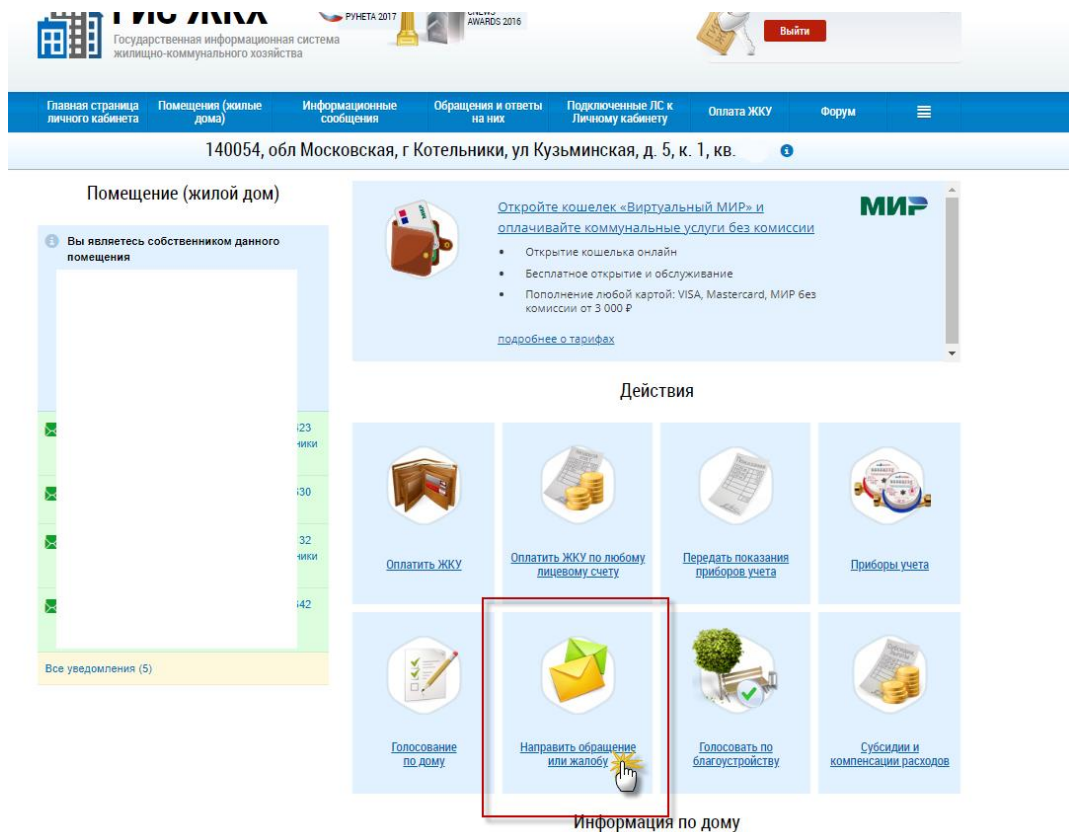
ГИС ЖКХ
Государственная информационная система жилищно-коммунального хозяйства

РУНЕТА 2017

AWARDS 2016

Выйти

Главная страница личного кабинета | Помещения (жилые дома) | Информационные сообщения | Обращения и ответы на них | Подключенные ЛС к Личному кабинету | Оплата ЖКУ | Форум

140054, обл Московская, г Котельники, ул Кузьминская, д. 5, к. 1, кв.

Помещение (жилой дом)

Вы являетесь собственником данного помещения

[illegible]23 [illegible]ики

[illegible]30

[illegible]32 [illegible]ики

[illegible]42

Все уведомления (5)

Откройте кошелек «Виртуальный МИР» и оплачивайте коммунальные услуги без комиссии

МИР

• Открытие кошелька онлайн
• Бесплатное открытие и обслуживание
• Пополнение любой картой: VISA, Mastercard, МИР без комиссии от 3 000 ₽

подробнее о тарифах

Действия

Оплатить ЖКУ

Оплатить ЖКУ по любому лицевому счету

Передать показания приборов учета

Приборы учета

Голосование по дому

Направить обращение или жалобу

Голосовать по благоустройству

Субсидии и компенсации расходов

Информация по дому